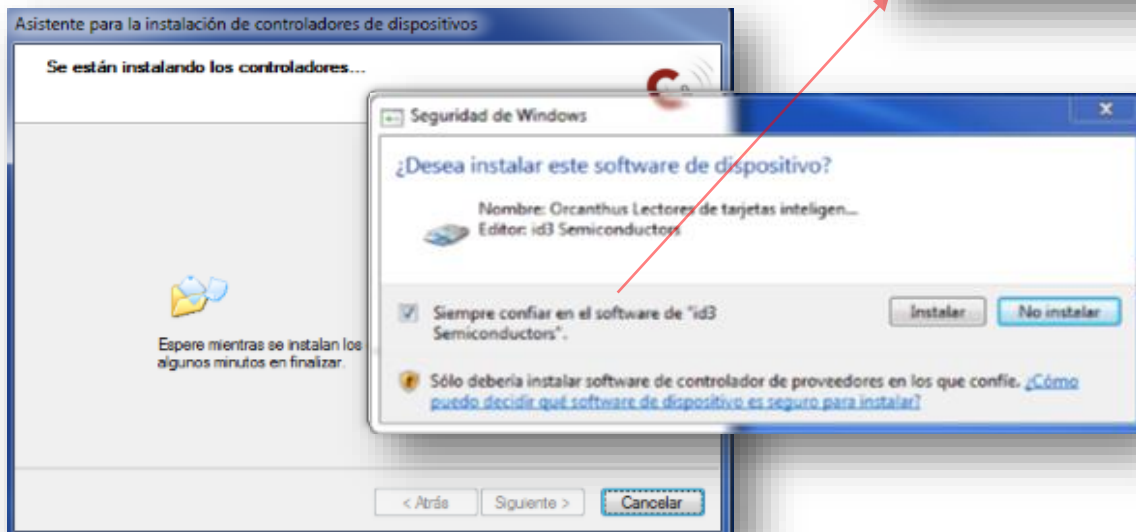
Asistente para la instalación de controladores de dispositivos

Se están instalando los controladores...

Espere mientras se instalan los algunos minutos en finalizar.

Seguridad de Windows

¿Desea instalar este software de dispositivo?

Nombre: Orcanthus Lectores de tarjetas inteligen...
Editor: id3 Semiconductors

Siempre confiar en el software de "id3 Semiconductors".

Instalar

No instalar

Sólo debería instalar software de controlador de proveedores en los que confíe. ¿Cómo puedo decidir qué software de dispositivo es seguro para instalar?

< Atrás

Siguiente >

Cancelar